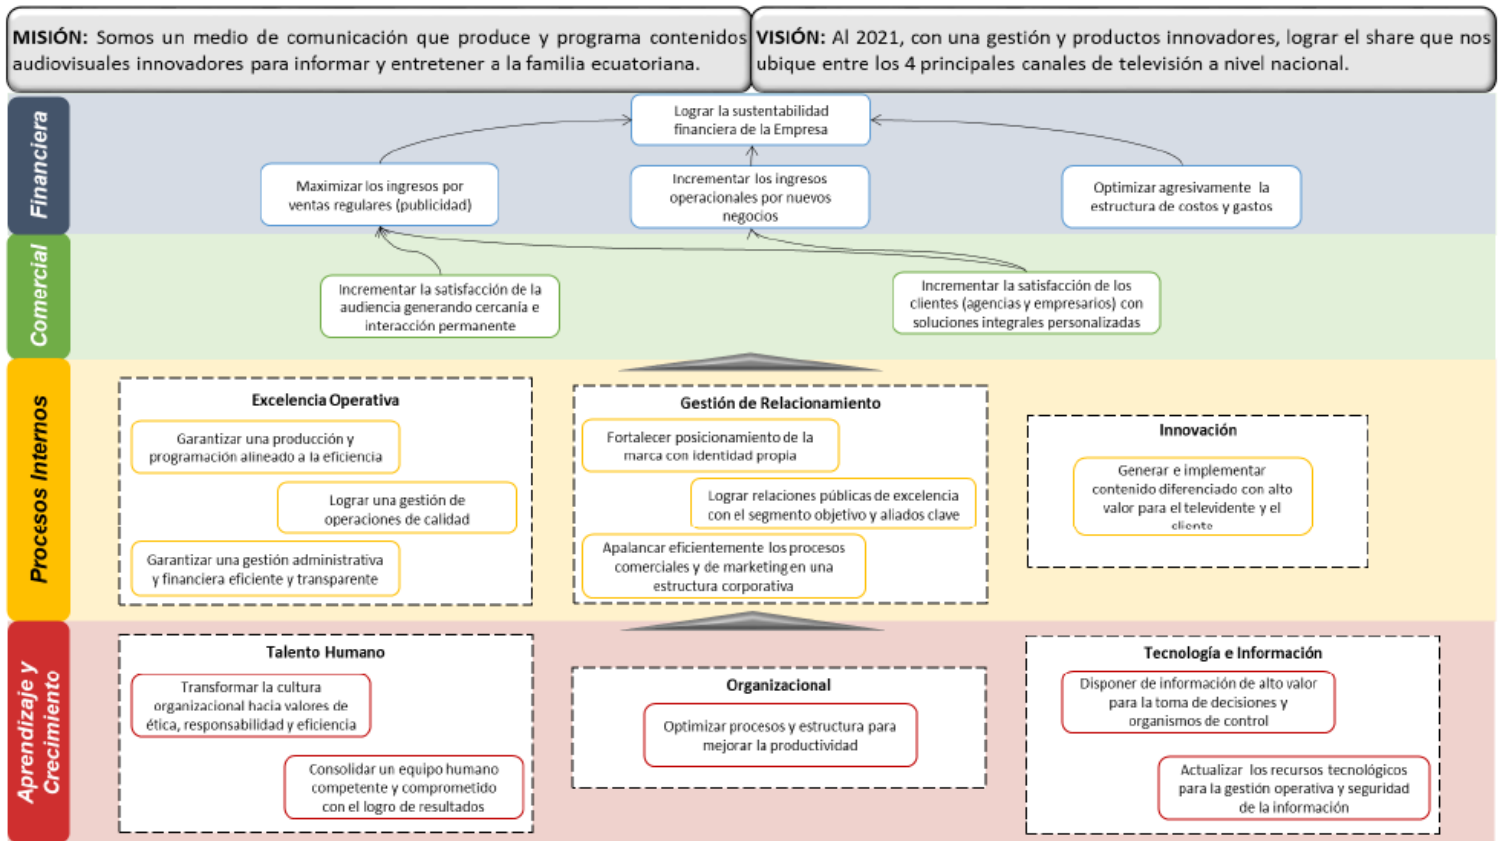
MISIÓN: Somos un medio de comunicación que produce y programa contenidos audiovisuales innovadores para informar y entretener a la familia ecuatoriana.

VISIÓN: Al 2021, con una gestión y productos innovadores, lograr el share que nos ubique entre los 4 principales canales de televisión a nivel nacional.

Financiera

Lograr la sustentabilidad financiera de la Empresa

Maximizar los ingresos por ventas regulares (publicidad)

Incrementar los ingresos operacionales por nuevos negocios

Optimizar agresivamente la estructura de costos y gastos

Comercial

Incrementar la satisfacción de la audiencia generando cercanía e interacción permanente

Incrementar la satisfacción de los clientes (agencias y empresarios) con soluciones integrales personalizadas

Procesos Internos

Excelencia Operativa

Garantizar una producción y programación alineado a la eficiencia

Lograr una gestión de operaciones de calidad

Garantizar una gestión administrativa y financiera eficiente y transparente

Gestión de Relacionamiento

Fortalecer posicionamiento de la marca con identidad propia

Lograr relaciones públicas de excelencia con el segmento objetivo y aliados clave

Apalancar eficientemente los procesos comerciales y de marketing en una estructura corporativa

Innovación

Generar e implementar contenido diferenciado con alto valor para el televidente y el cliente

Aprendizaje y Crecimiento

Talento Humano

Transformar la cultura organizacional hacia valores de ética, responsabilidad y eficiencia

Consolidar un equipo humano competente y comprometido con el logro de resultados

Organizacional

Optimizar procesos y estructura para mejorar la productividad

Tecnología e Información

Disponer de información de alto valor para la toma de decisiones y organismos de control

Actualizar los recursos tecnológicos para la gestión operativa y seguridad de la información